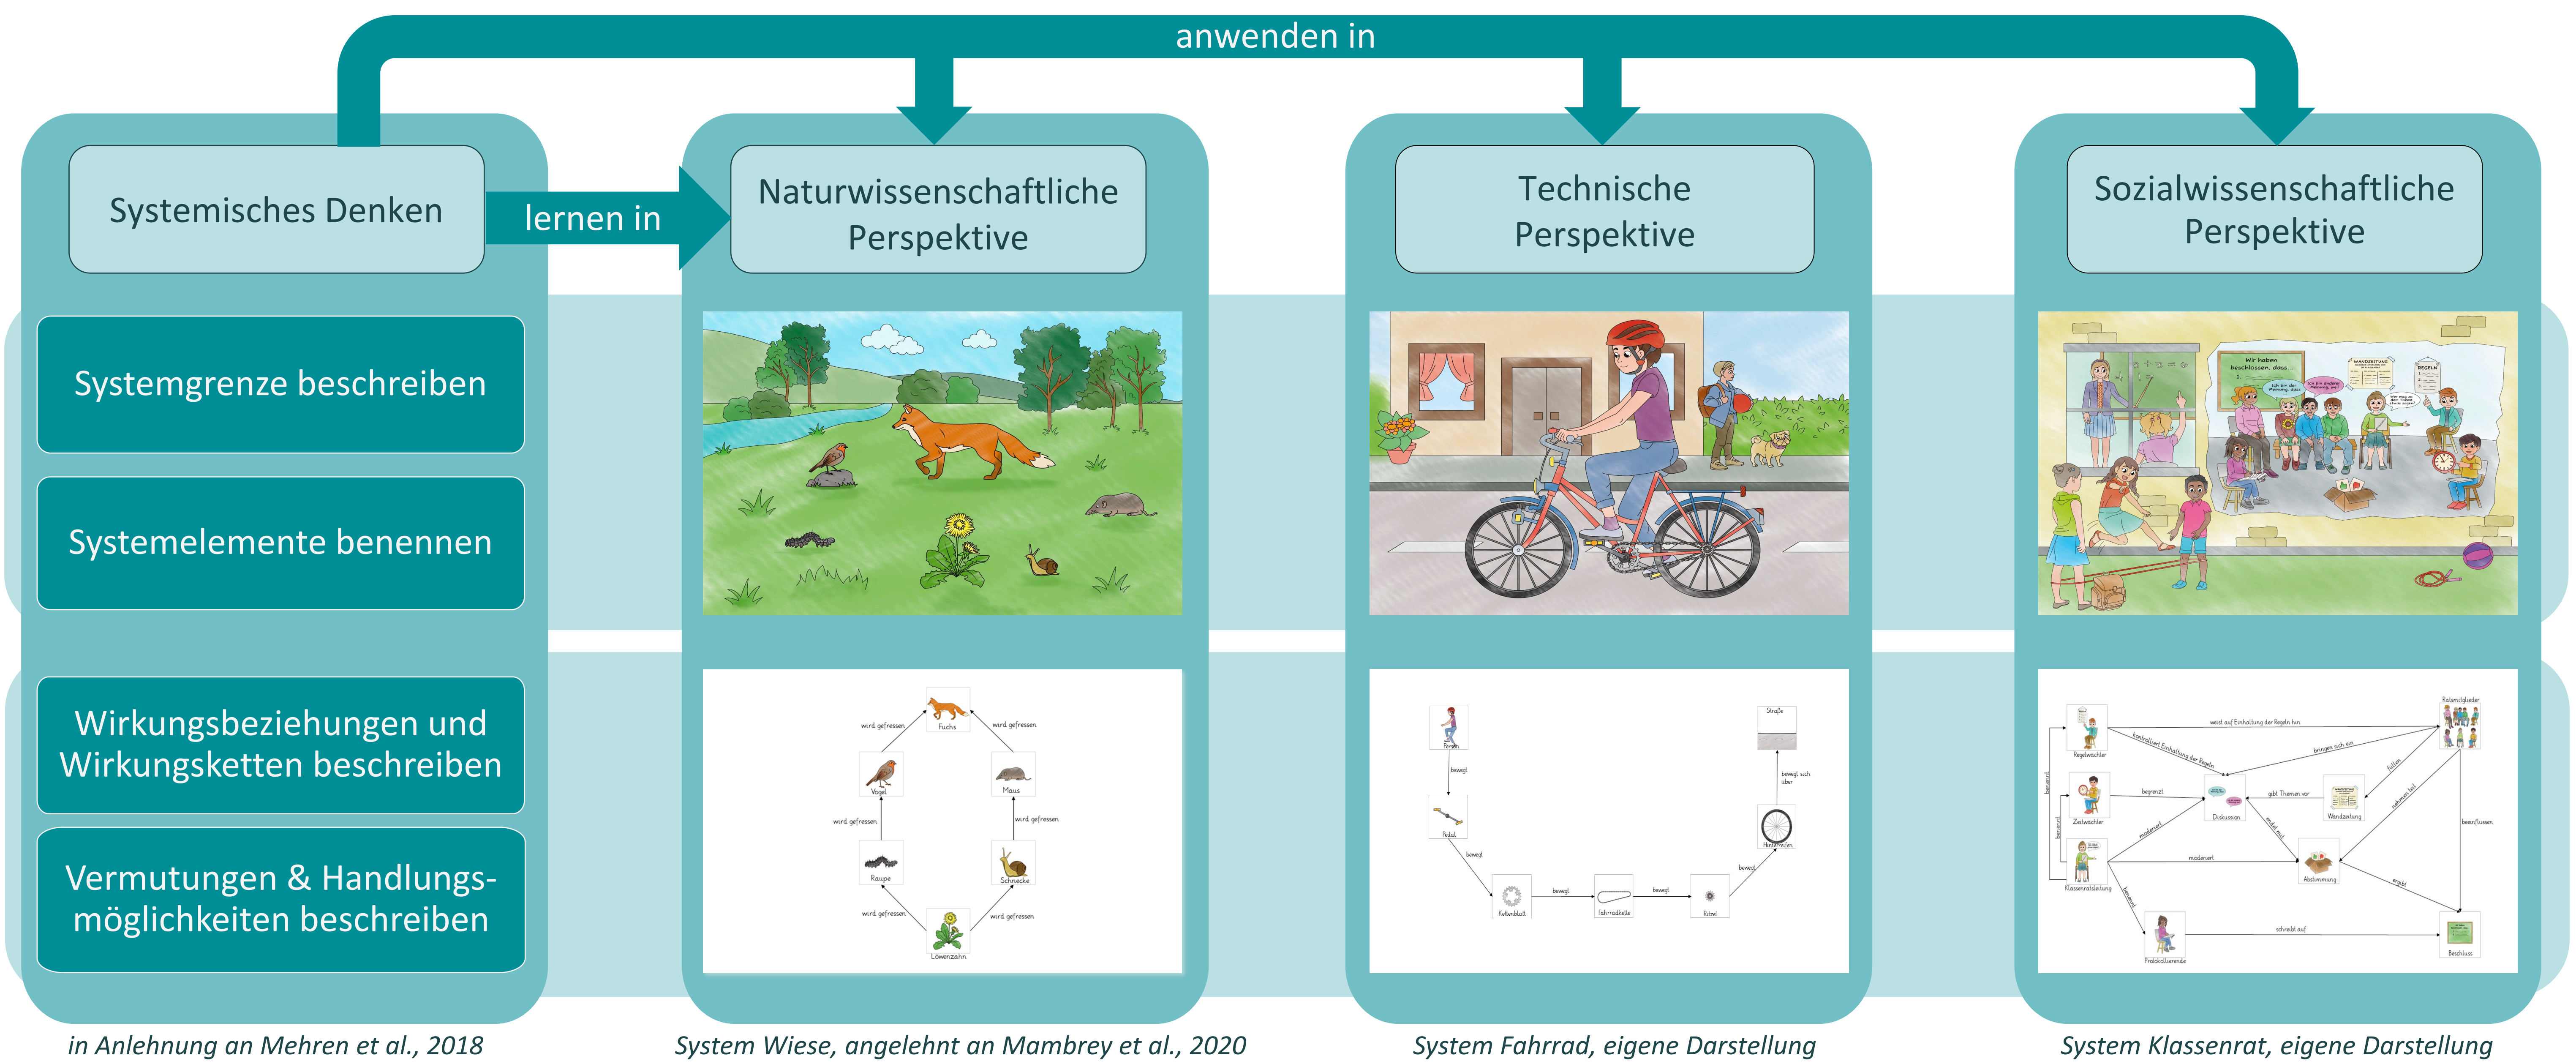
anwenden in

Systemisches Denken

lernen in

Naturwissenschaftliche Perspektive

Technische Perspektive

Sozialwissenschaftliche Perspektive

Systemgrenze beschreiben

Systemelemente benennen

Wirkungsbeziehungen und Wirkungsketten beschreiben

Vermutungen & Handlungsmöglichkeiten beschreiben

Wir haben beschlossen, dass...

REGELN

Fuchs
wird gefressen
wird gefressen
Vogel
Maus
wird gefressen
wird gefressen
Raupe
Schnecke
wird gefressen
wird gefressen
Löwenzahn

Person
bewegt
Pedal
bewegt
Kettenblatt
bewegt
Fahrradkette
bewegt
Ritzel
bewegt
Hinterreifen
bewegt sich über
Straße

Regelwächter
weist auf Einhaltung der Regeln hin
Ratsmitglieder
kontrolliert Einhaltung der Regeln
bringen sich ein
Zeitwächter
begrenzt
Diskussion
gibt Themen vor
Wandzeitung
füllen
nehmen teil
beeinflussen
moderiert
führt zu
Klassenratsleitung
moderiert
Abstimmung
ergibt
benennt
Protokollierende
schreibt auf
Beschluss

in Anlehnung an Mehren et al., 2018

System Wiese, angelehnt an Mambrey et al., 2020

System Fahrrad, eigene Darstellung

System Klassenrat, eigene Darstellung